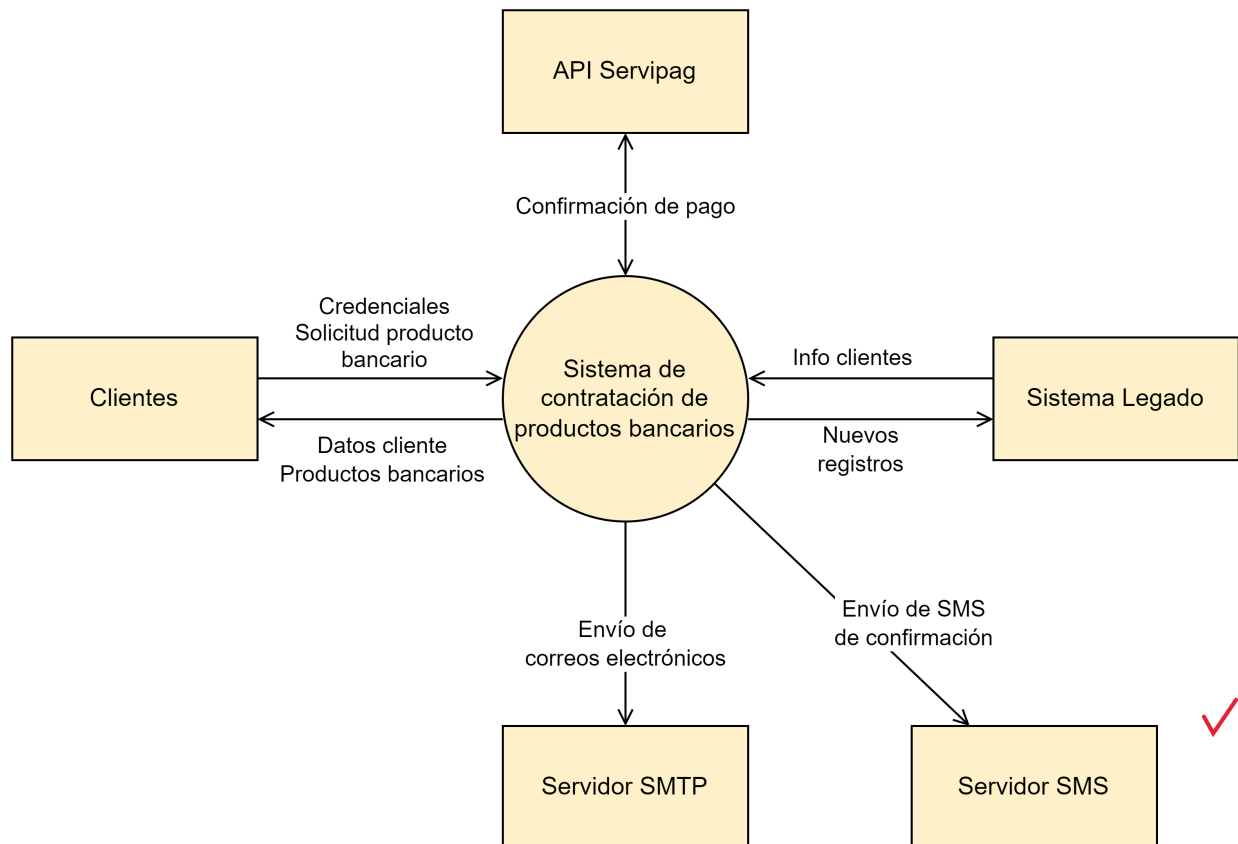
API Servipag

Confirmación de pago

Credenciales
Solicitud producto bancario

Clientes

Datos cliente
Productos bancarios

Sistema de contratación de productos bancarios

Info clientes

Sistema Legado

Nuevos registros

Envío de SMS de confirmación

Envío de correos electrónicos

Servidor SMTP

Servidor SMS